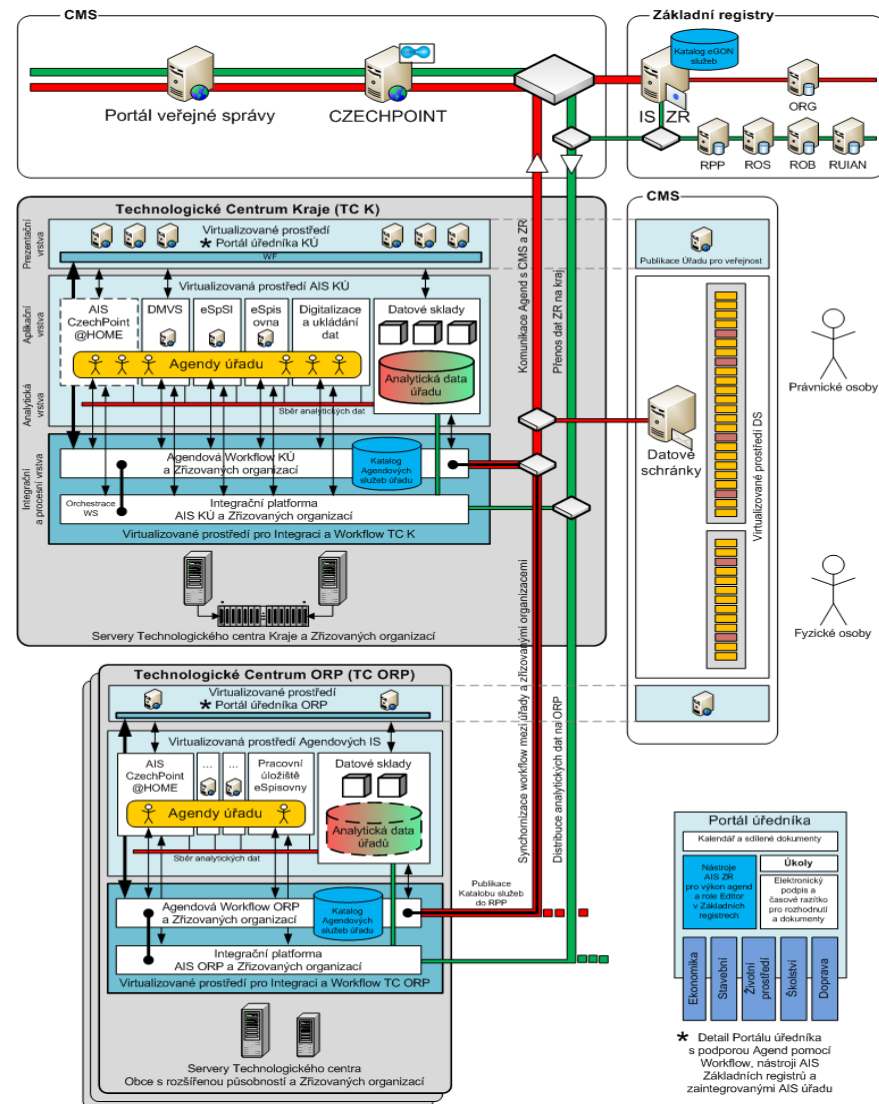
CMS

Portál veřejné správy

CZECHPOINT

Základní registry

Katalog eGON služeb

IS ZR

ORG

RPP

ROS

ROB

RUIAN

Technologické Centrum Kraje (TC K)

Prezentační vrstva

Virtualizované prostředí
* Portál úředníka KÚ

WF

Aplikační vrstva

Virtualizovaná prostředí AIS KÚ

AIS CzechPoint @HOME

DMVS

eSpSl

eSpis ovna

Digitalizace a ukládání dat

Datové sklady

Agendy úřadu

Analytická vrstva

Analytická data úřadu

Sběr analytických dat

Integrační a procesní vrstva

Agendová Workflow KÚ a Zřizovaných organizací

Katalog Agendových služeb úřadu

Orchestrace WS

Integrační platforma AIS KÚ a Zřizovaných organizací

Virtualizované prostředí pro Integraci a Workflow TC K

Servery Technologického centra Kraje a Zřizovaných organizací

Komunikace Agend s CMS a ZR

Přenos dat ZR na kraj

Synchronizace workflow mezi úřady a zřizovanými organizacemi

Distribuce analytických dat na ORP

CMS

Publikace Úřadu pro veřejnost

Datové schránky

Virtualizované prostředí DS

Právnické osoby

Fyzické osoby

Technologické Centrum ORP (TC ORP)

Virtualizované prostředí
* Portál úředníka ORP

Virtualizovaná prostředí Agendových IS

AIS CzechPoint @HOME

...

...

Pracovní úložiště eSpisovny

Datové sklady

Agendy úřadu

Analytická data úřadu

Sběr analytických dat

Agendová Workflow ORP a Zřizovaných organizací

Katalog Agendových služeb úřadu

Publikace Katalobu služeb do RPP

Integrační platforma AIS ORP a Zřizovaných organizací

Virtualizované prostředí pro Integraci a Workflow TC ORP

Servery Technologického centra Obce s rozšířenou působností a Zřizovaných organizací

Portál úředníka

Kalendář a sdílené dokumenty

Nástroje AIS ZR pro výkon agend a role Editor v Základních registrech

Úkoly

Elektronický podpis a časové razítko pro rozhodnutí a dokumenty

Ekonomika

Stavební

Životní prostředí

Školství

Doprava

* Detail Portálu úředníka s podporou Agend pomocí Workflow, nástrojů AIS Základních registrů a zaintegrovanými AIS úřadu